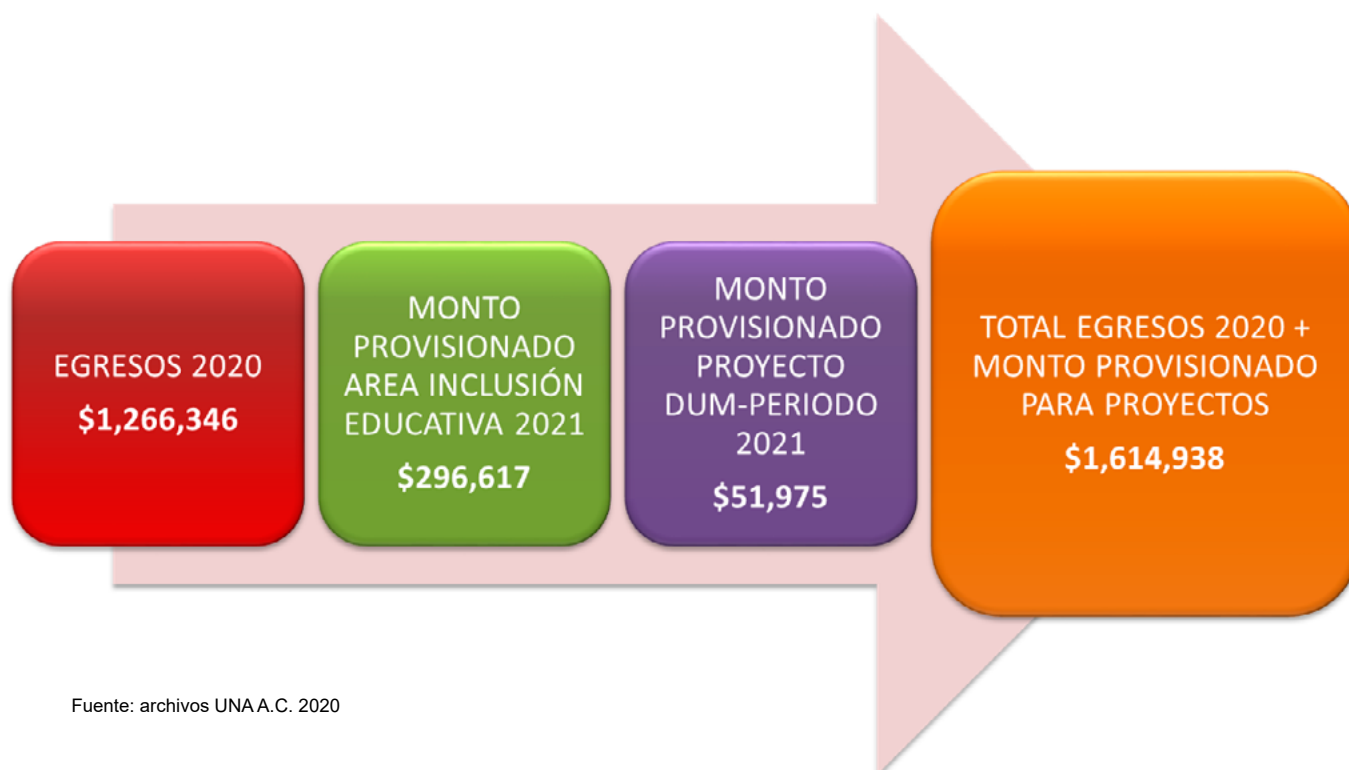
EGRESOS 2020
$1,266,346

MONTO PROVISIONADO AREA INCLUSIÓN EDUCATIVA 2021
$296,617

MONTO PROVISIONADO PROYECTO DUM-PERIODO 2021
$51,975

TOTAL EGRESOS 2020 + MONTO PROVISIONADO PARA PROYECTOS
$1,614,938

Fuente: archivos UNA A.C. 2020